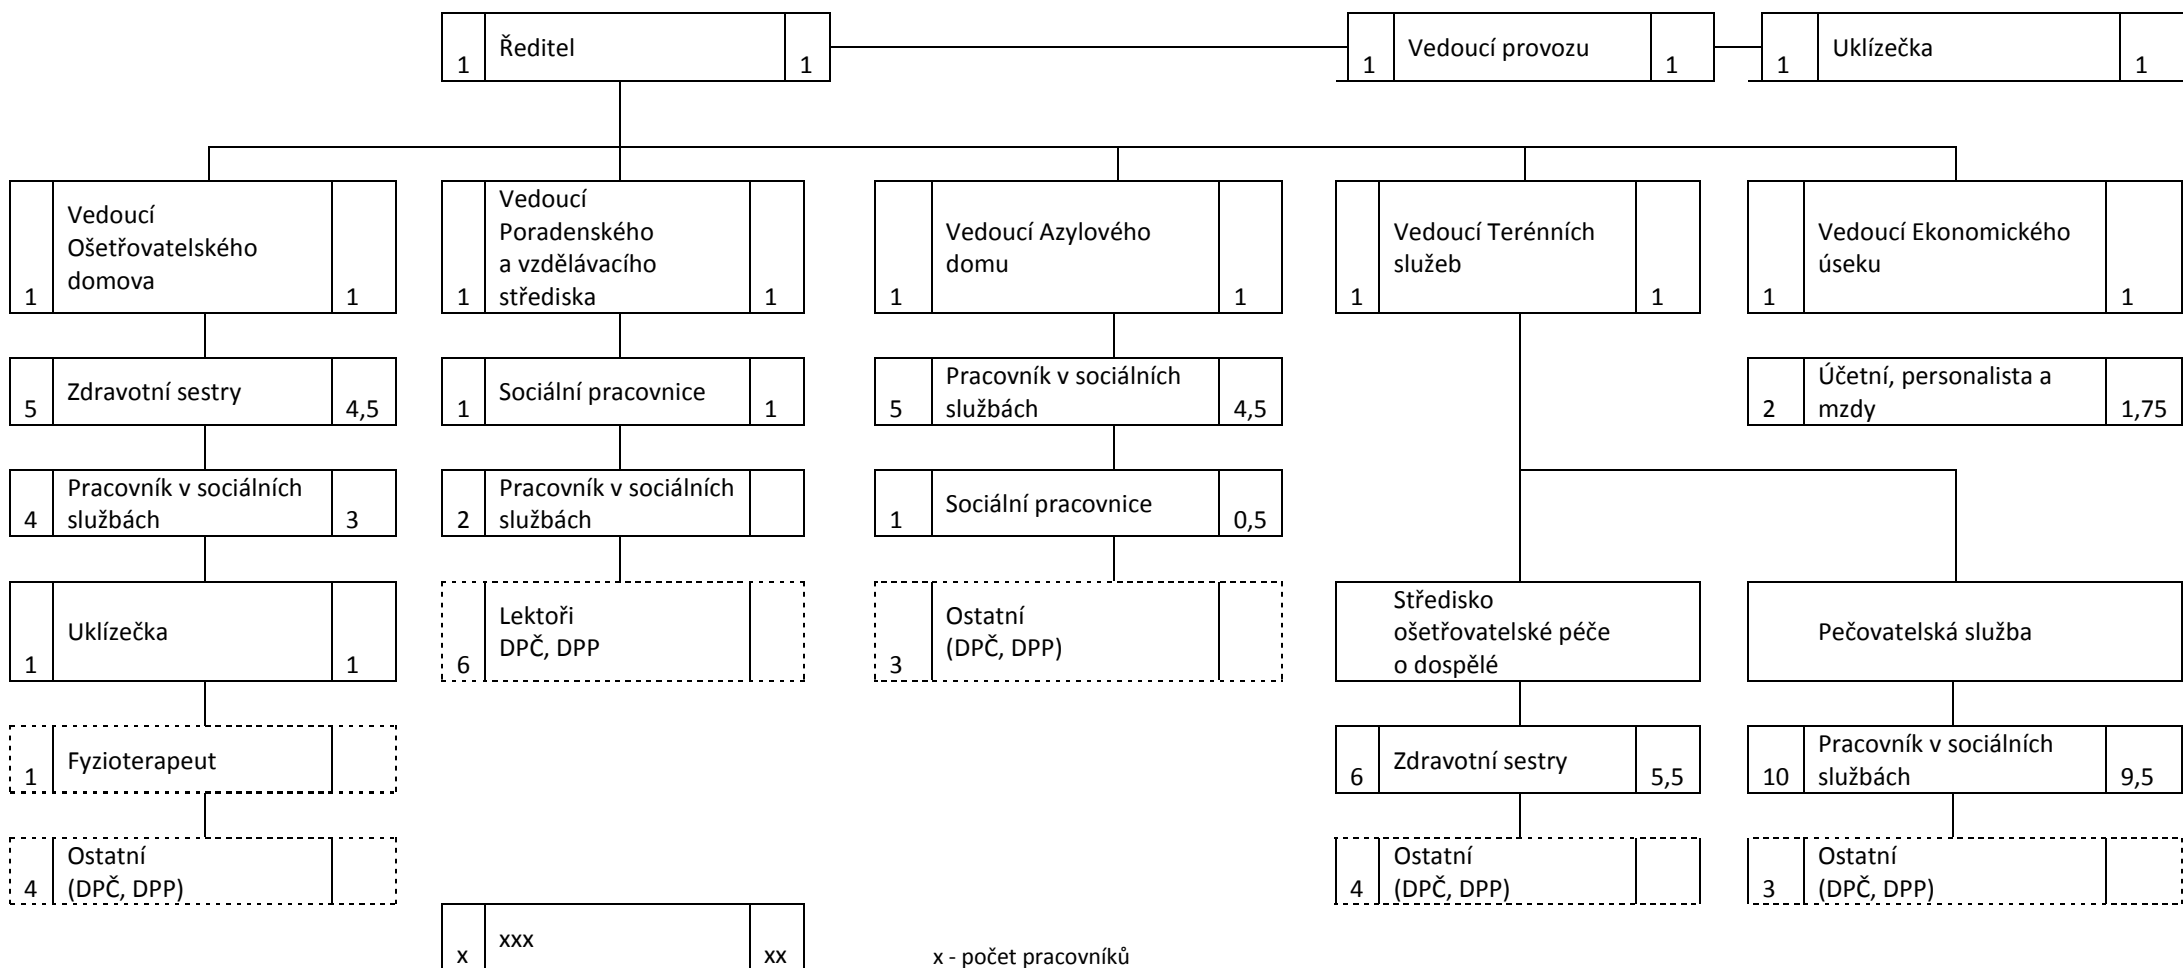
1 Ředitel 1

1 Vedoucí provozu 1

1 Uklízečka 1

1 Vedoucí Ošetřovatelského domova 1

5 Zdravotní sestry 4,5

4 Pracovník v sociálních službách 3

1 Uklízečka 1

1 Fyzioterapeut

4 Ostatní (DPČ, DPP)

1 Vedoucí Poradenského a vzdělávacího střediska 1

1 Sociální pracovnice 1

2 Pracovník v sociálních službách

6 Lektoři DPČ, DPP

1 Vedoucí Azylového domu 1

5 Pracovník v sociálních službách 4,5

1 Sociální pracovnice 0,5

3 Ostatní (DPČ, DPP)

1 Vedoucí Terénních služeb 1

Středisko ošetřovatelské péče o dospělé

6 Zdravotní sestry 5,5

4 Ostatní (DPČ, DPP)

Pečovatelská služba

10 Pracovník v sociálních službách 9,5

3 Ostatní (DPČ, DPP)

1 Vedoucí Ekonomického úseku 1

2 Účetní, personalista a mzdy 1,75

x xxx xx

x - počet pracovníků